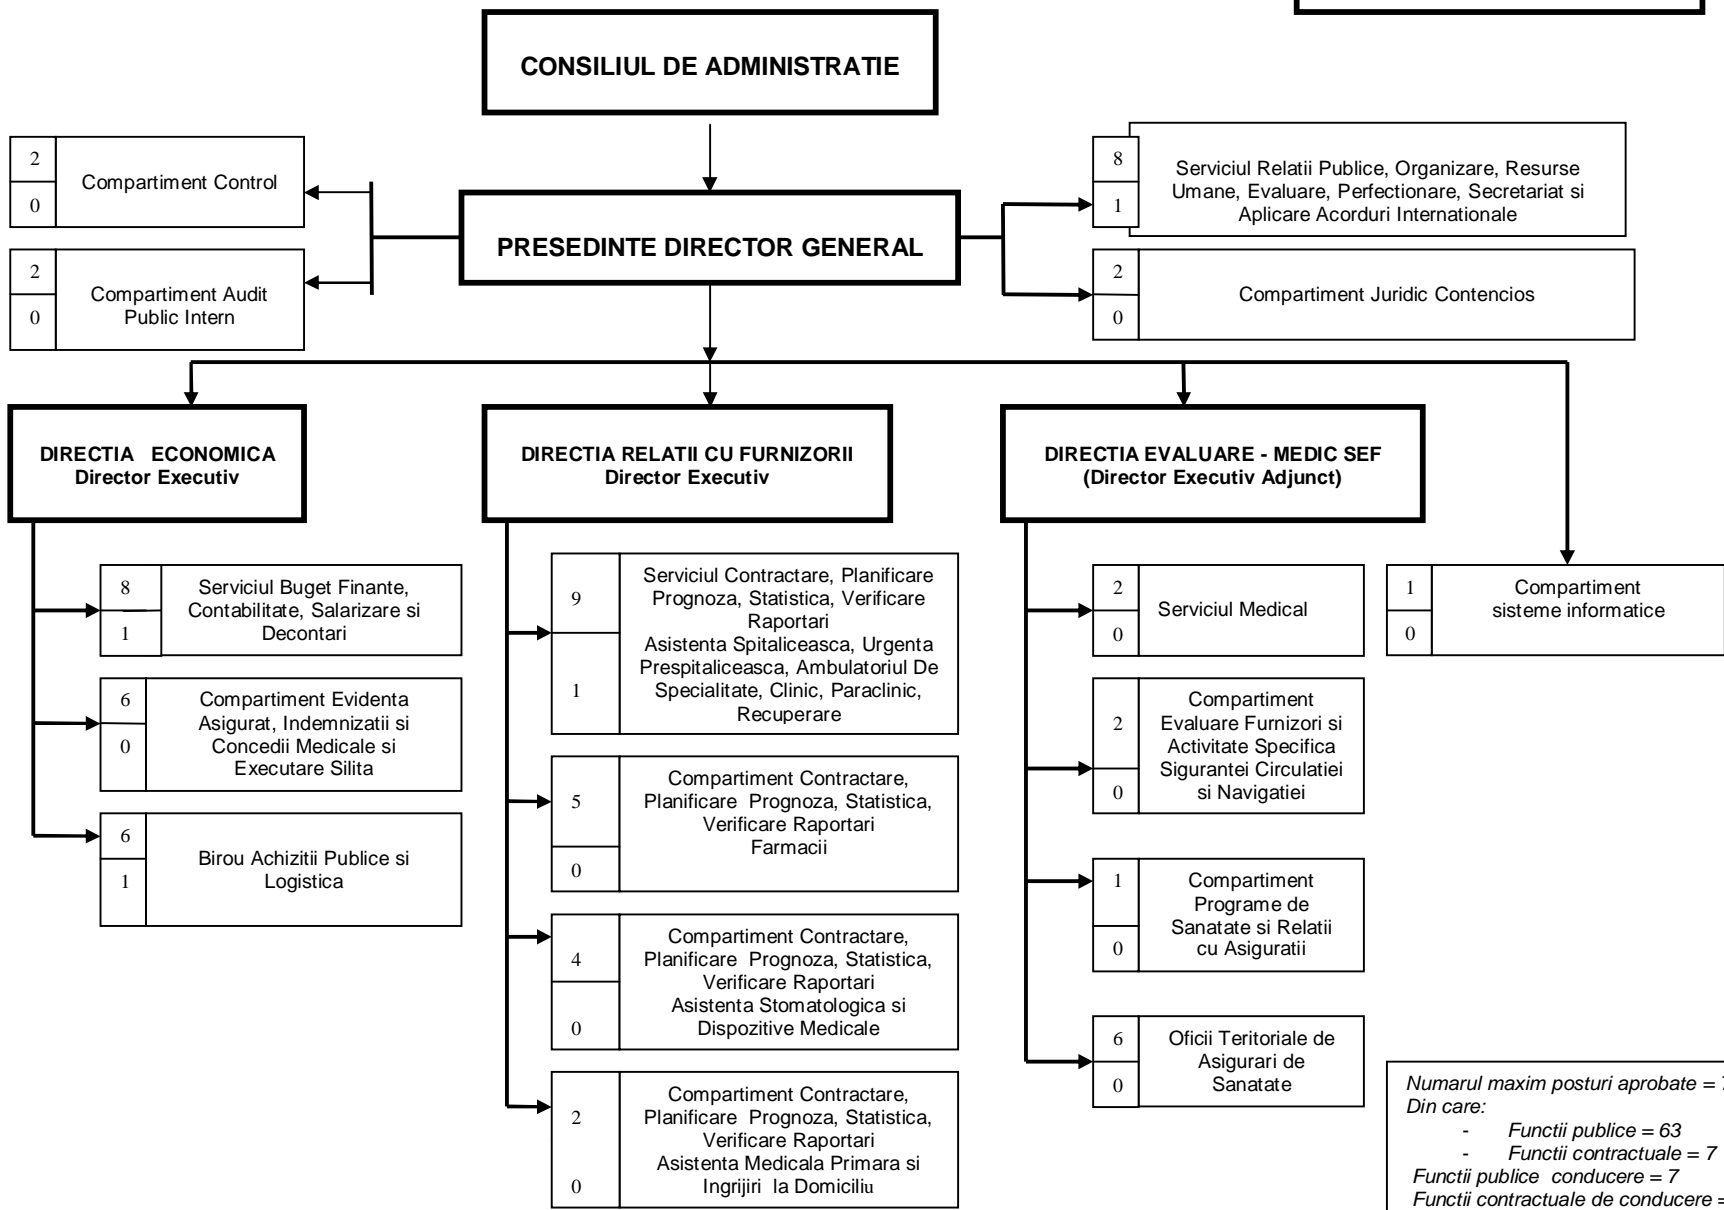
CONSILIUL DE ADMINISTRATIE

2
0
Compartiment Control

2
0
Compartiment Audit Public Intern

PRESEDINTE DIRECTOR GENERAL

8
1
Serviciul Relatii Publice, Organizare, Resurse Umane, Evaluare, Perfectionare, Secretariat si Aplicare Acorduri Internationale

2
0
Compartiment Juridic Contencios

DIRECTIA ECONOMICA
Director Executiv

8
1
Serviciul Buget Finante, Contabilitate, Salarizare si Decontari

6
0
Compartiment Evidenta Asigurat, Indemnizatii si Concedii Medicale si Executare Silita

6
1
Birou Achizitii Publice si Logistica

DIRECTIA RELATII CU FURNIZORII
Director Executiv

9
1
Serviciul Contractare, Planificare Prognoza, Statistica, Verificare Raportari Asistenta Spitaliceasca, Urgenta Prespitaliceasca, Ambulatoriul De Specialitate, Clinic, Paraclinic, Recuperare

5
0
Compartiment Contractare, Planificare Prognoza, Statistica, Verificare Raportari Farmacii

4
0
Compartiment Contractare, Planificare Prognoza, Statistica, Verificare Raportari Asistenta Stomatologica si Dispozitive Medicale

2
0
Compartiment Contractare, Planificare Prognoza, Statistica, Verificare Raportari Asistenta Medicala Primara si Ingrijiri la Domiciliu

DIRECTIA EVALUARE - MEDIC SEF
(Director Executiv Adjunct)

2
0
Serviciul Medical

2
0
Compartiment Evaluare Furnizori si Activitate Specifica Sigurantei Circulatiei si Navigatiei

1
0
Compartiment Programe de Sanatate si Relatii cu Asiguratii

6
0
Oficii Teritoriale de Asigurari de Sanatate

1
0
Compartiment sisteme informatice

Numarul maxim posturi aprobate = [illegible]
Din care:
- Functii publice = 63
- Functii contractuale = 7
Functii publice conducere = 7
Functii contractuale de conducere = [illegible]